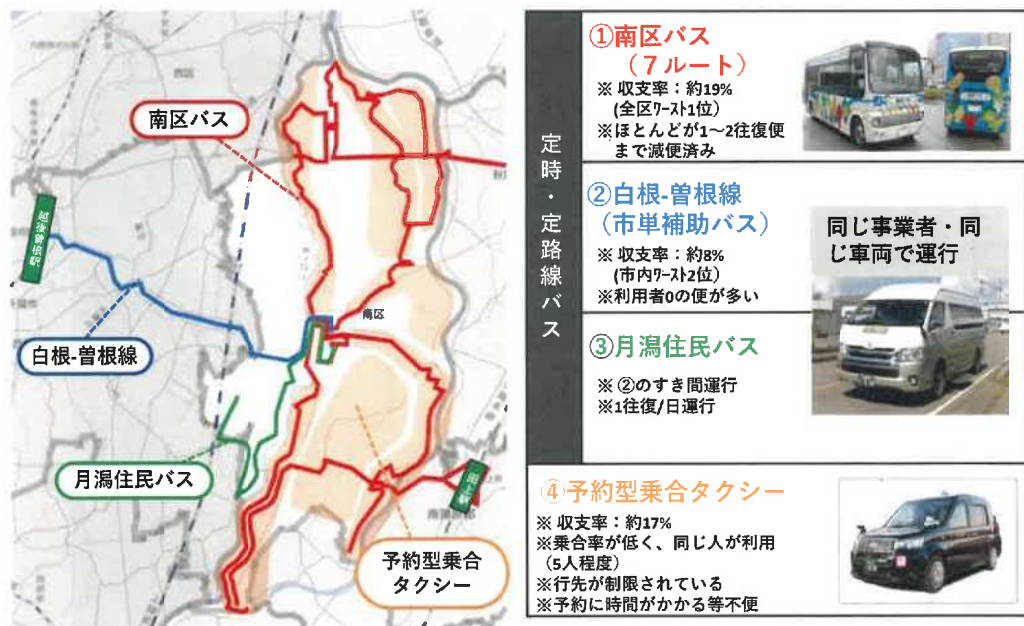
南区バス

越後曽根駅

白根-曽根線

南区

月潟住民バス

田上駅

予約型乗合タクシー

定時・定路線バス

①南区バス（７ルート）
※ 収支率：約19%（全区ﾜｰｽﾄ1位）
※ほとんどが1～2往復便まで減便済み

②白根-曽根線（市単補助バス）
※ 収支率：約8%（市内ﾜｰｽﾄ2位）
※利用者0の便が多い

同じ事業者・同じ車両で運行

③月潟住民バス
※ ②のすき間運行
※1往復/日運行

④予約型乗合タクシー
※ 収支率：約17%
※乗合率が低く、同じ人が利用（5人程度）
※行先が制限されている
※予約に時間がかかる等不便